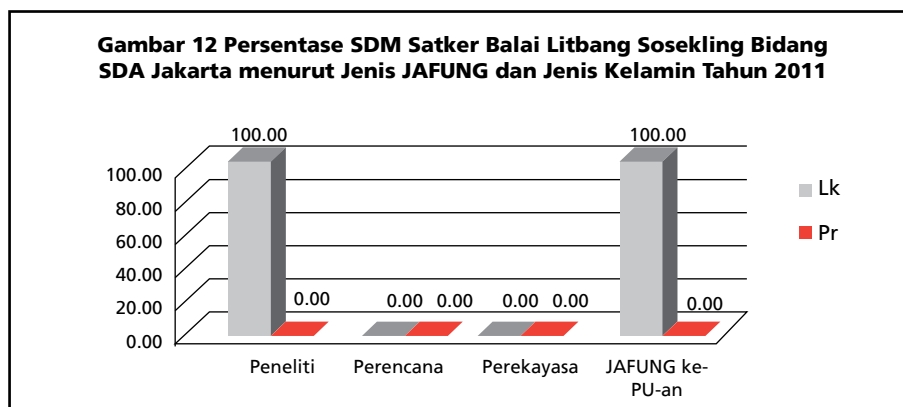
Gambar 12 Persentase SDM Satker Balai Litbang Sosekling Bidang SDA Jakarta menurut Jenis JAFUNG dan Jenis Kelamin Tahun 2011

100.00
80.00
60.00
40.00
20.00
0.00

100.00
0.00
0.00
0.00
0.00
0.00
100.00
0.00

Peneliti
Perencana
Perekayasa
JAFUNG ke-PU-an

Lk
Pr